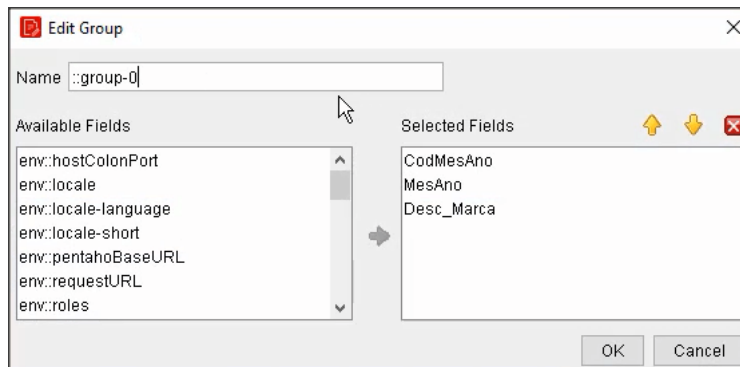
Edit Group

Name ::group-0

Available Fields

env::hostColonPort
env::locale
env::locale-language
env::locale-short
env::pentahoBaseURL
env::requestURL
env::roles

Selected Fields

CodMesAno
MesAno
Desc_Marca

OK
Cancel